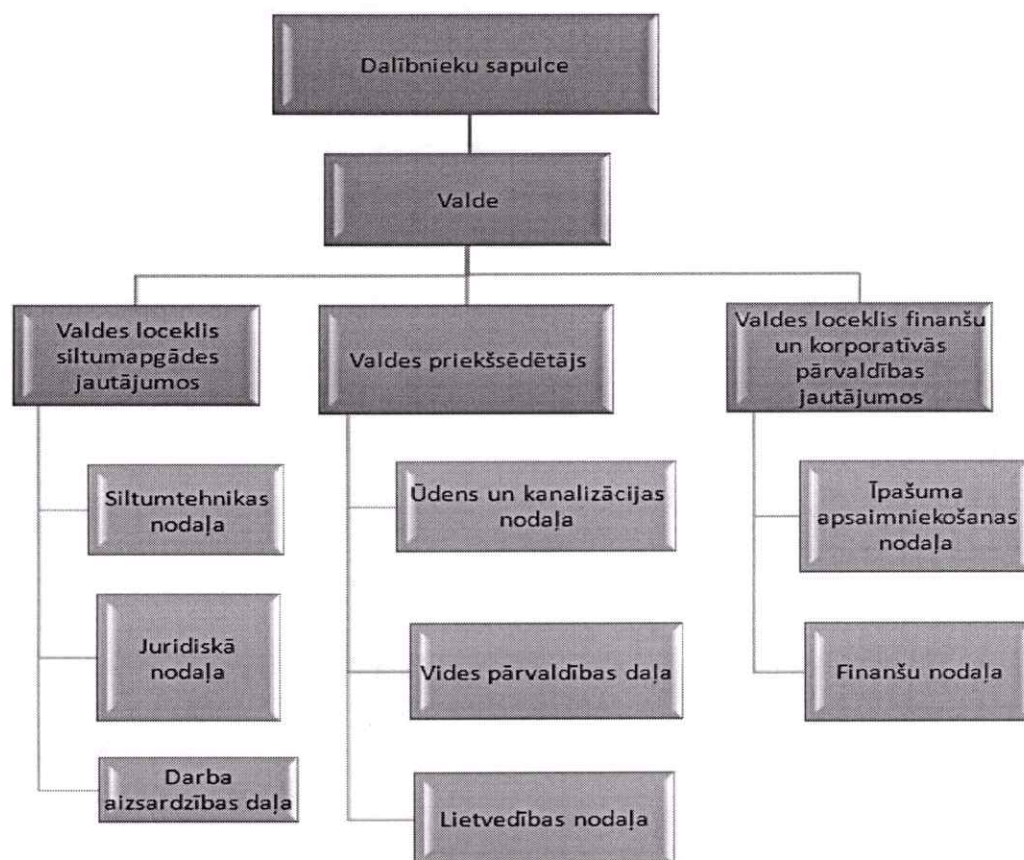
Dalībnieku sapulce

Valde

Valdes loceklis siltumapgādes jautājumos

Siltumtehnikas nodaļa

Juridiskā nodaļa

Darba aizsardzības daļa

Valdes priekšsēdētājs

Ūdens un kanalizācijas nodaļa

Vides pārvaldības daļa

Lietvedības nodaļa

Valdes loceklis finanšu un korporatīvās pārvaldības jautājumos

Īpašuma apsaimniekošanas nodaļa

Finanšu nodaļa